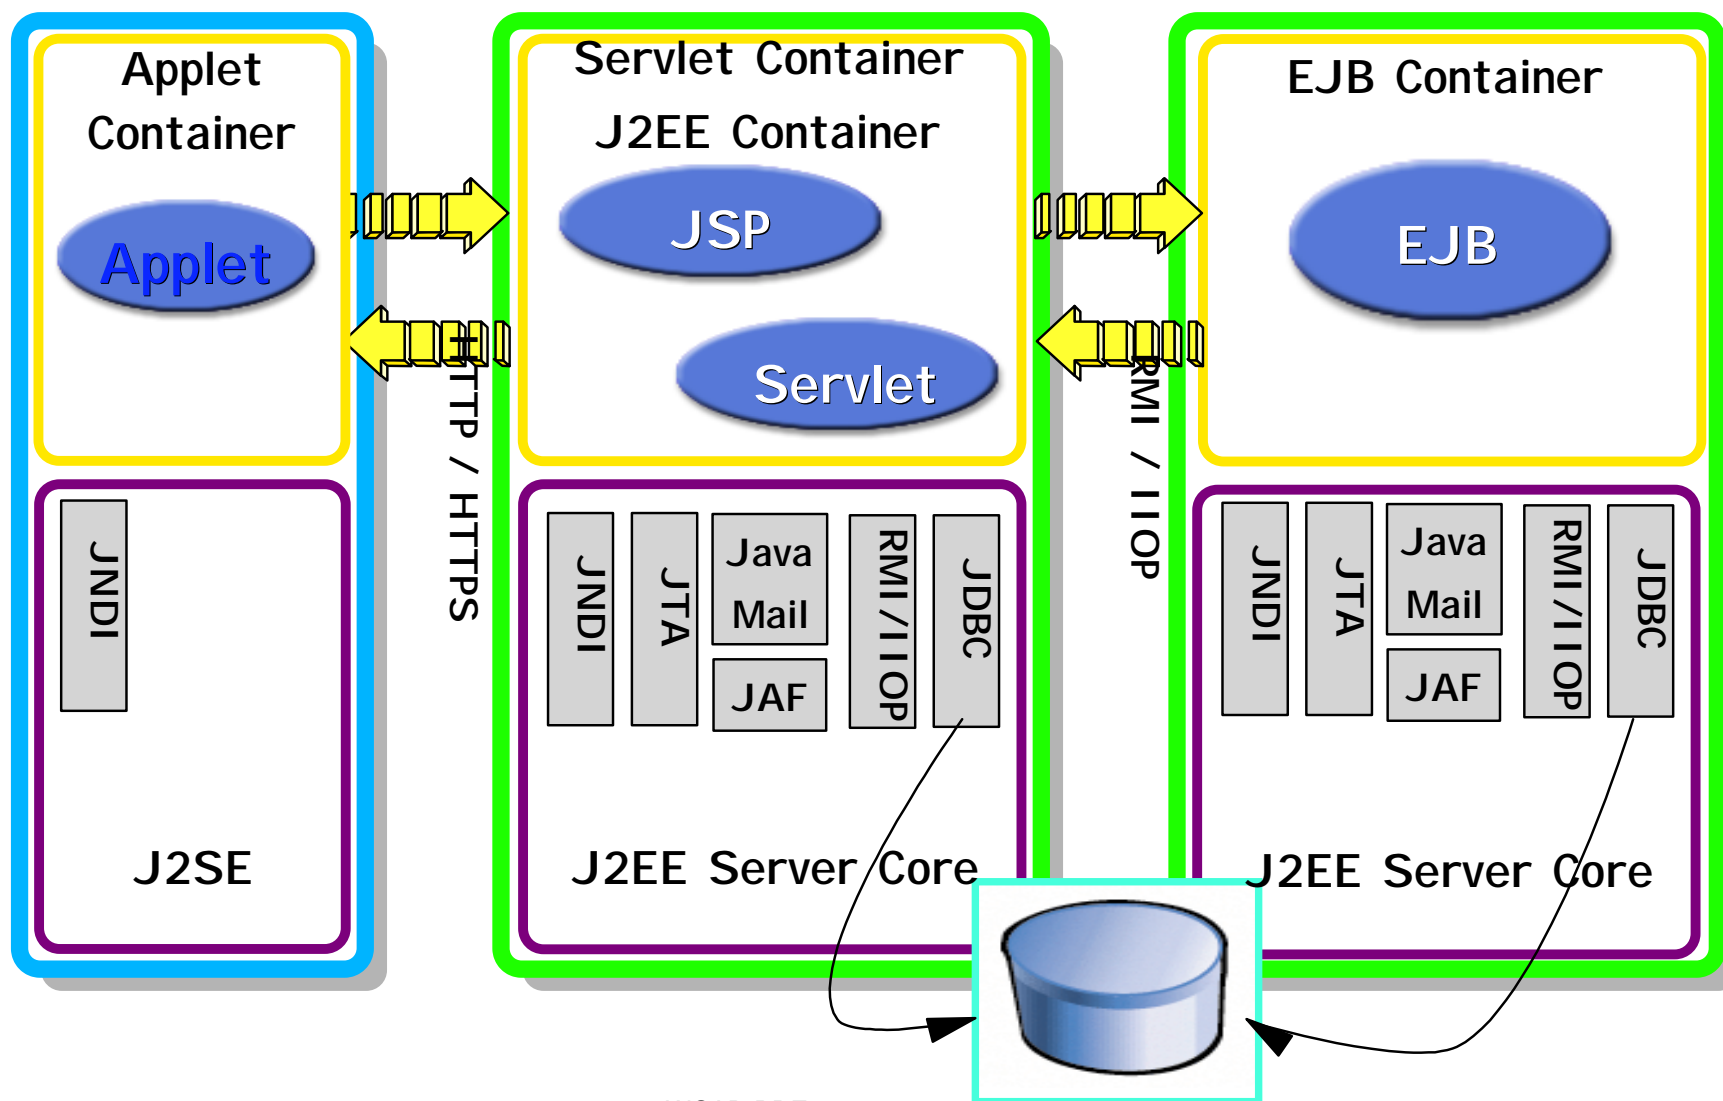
Applet Container

Applet

JNDI

J2SE

HTTP / HTTPS

Servlet Container

J2EE Container

JSP

Servlet

JNDI

JTA

Java Mail

JAF

RMI/IIOP

JDBC

J2EE Server Core

RMI / IIOP

EJB Container

EJB

JNDI

JTA

Java Mail

JAF

RMI/IIOP

JDBC

J2EE Server Core